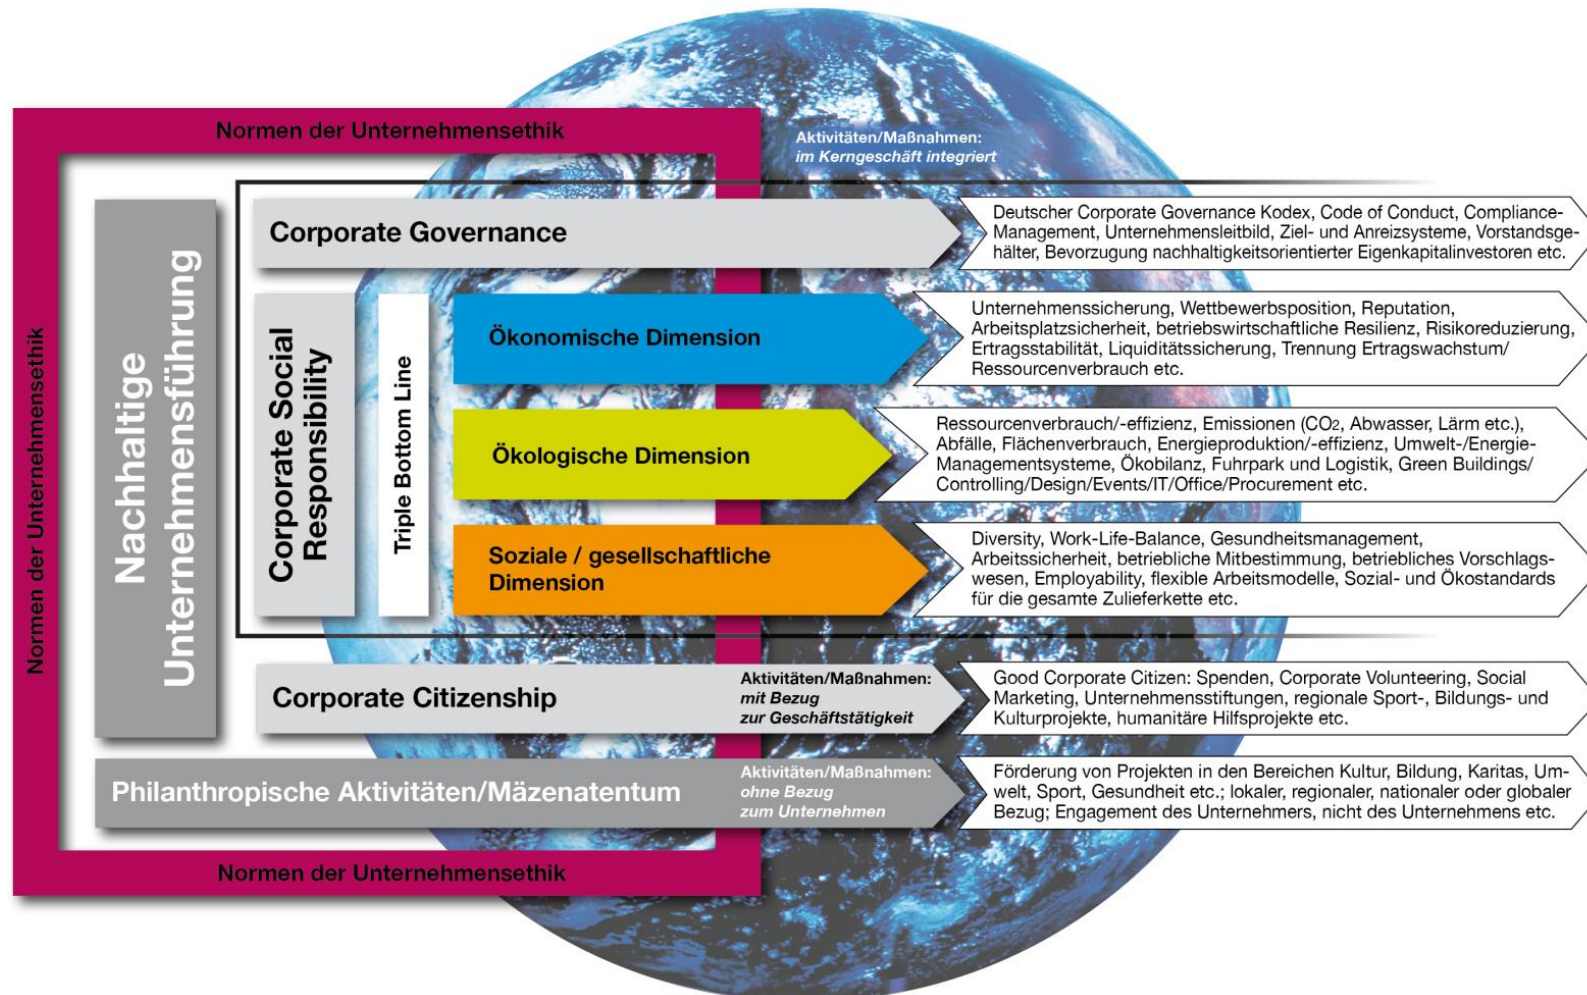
Normen der Unternehmensethik

Aktivitäten/Maßnahmen:
im Kerngeschäft integriert

Normen der Unternehmensethik

Nachhaltige Unternehmensführung

Corporate Governance

Deutscher Corporate Governance Kodex, Code of Conduct, Compliance-Management, Unternehmensleitbild, Ziel- und Anreizsysteme, Vorstandsgehälter, Bevorzugung nachhaltigkeitsorientierter Eigenkapitalinvestoren etc.

Corporate Social Responsibility

Triple Bottom Line

Ökonomische Dimension

Unternehmenssicherung, Wettbewerbsposition, Reputation, Arbeitsplatzsicherheit, betriebswirtschaftliche Resilienz, Risikoreduzierung, Ertragsstabilität, Liquiditätssicherung, Trennung Ertragswachstum/Ressourcenverbrauch etc.

Ökologische Dimension

Ressourcenverbrauch/-effizienz, Emissionen ($CO_2$, Abwasser, Lärm etc.), Abfälle, Flächenverbrauch, Energieproduktion/-effizienz, Umwelt-/Energie-Managementsysteme, Ökobilanz, Fuhrpark und Logistik, Green Buildings/Controlling/Design/Events/IT/Office/Procurement etc.

Soziale / gesellschaftliche Dimension

Diversity, Work-Life-Balance, Gesundheitsmanagement, Arbeitssicherheit, betriebliche Mitbestimmung, betriebliches Vorschlagswesen, Employability, flexible Arbeitsmodelle, Sozial- und Ökostandards für die gesamte Zulieferkette etc.

Corporate Citizenship

Aktivitäten/Maßnahmen:
mit Bezug
zur Geschäftstätigkeit

Good Corporate Citizen: Spenden, Corporate Volunteering, Social Marketing, Unternehmensstiftungen, regionale Sport-, Bildungs- und Kulturprojekte, humanitäre Hilfsprojekte etc.

Philanthropische Aktivitäten/Mäzenatentum

Aktivitäten/Maßnahmen:
ohne Bezug
zum Unternehmen

Förderung von Projekten in den Bereichen Kultur, Bildung, Karitas, Umwelt, Sport, Gesundheit etc.; lokaler, regionaler, nationaler oder globaler Bezug; Engagement des Unternehmers, nicht des Unternehmens etc.

Normen der Unternehmensethik